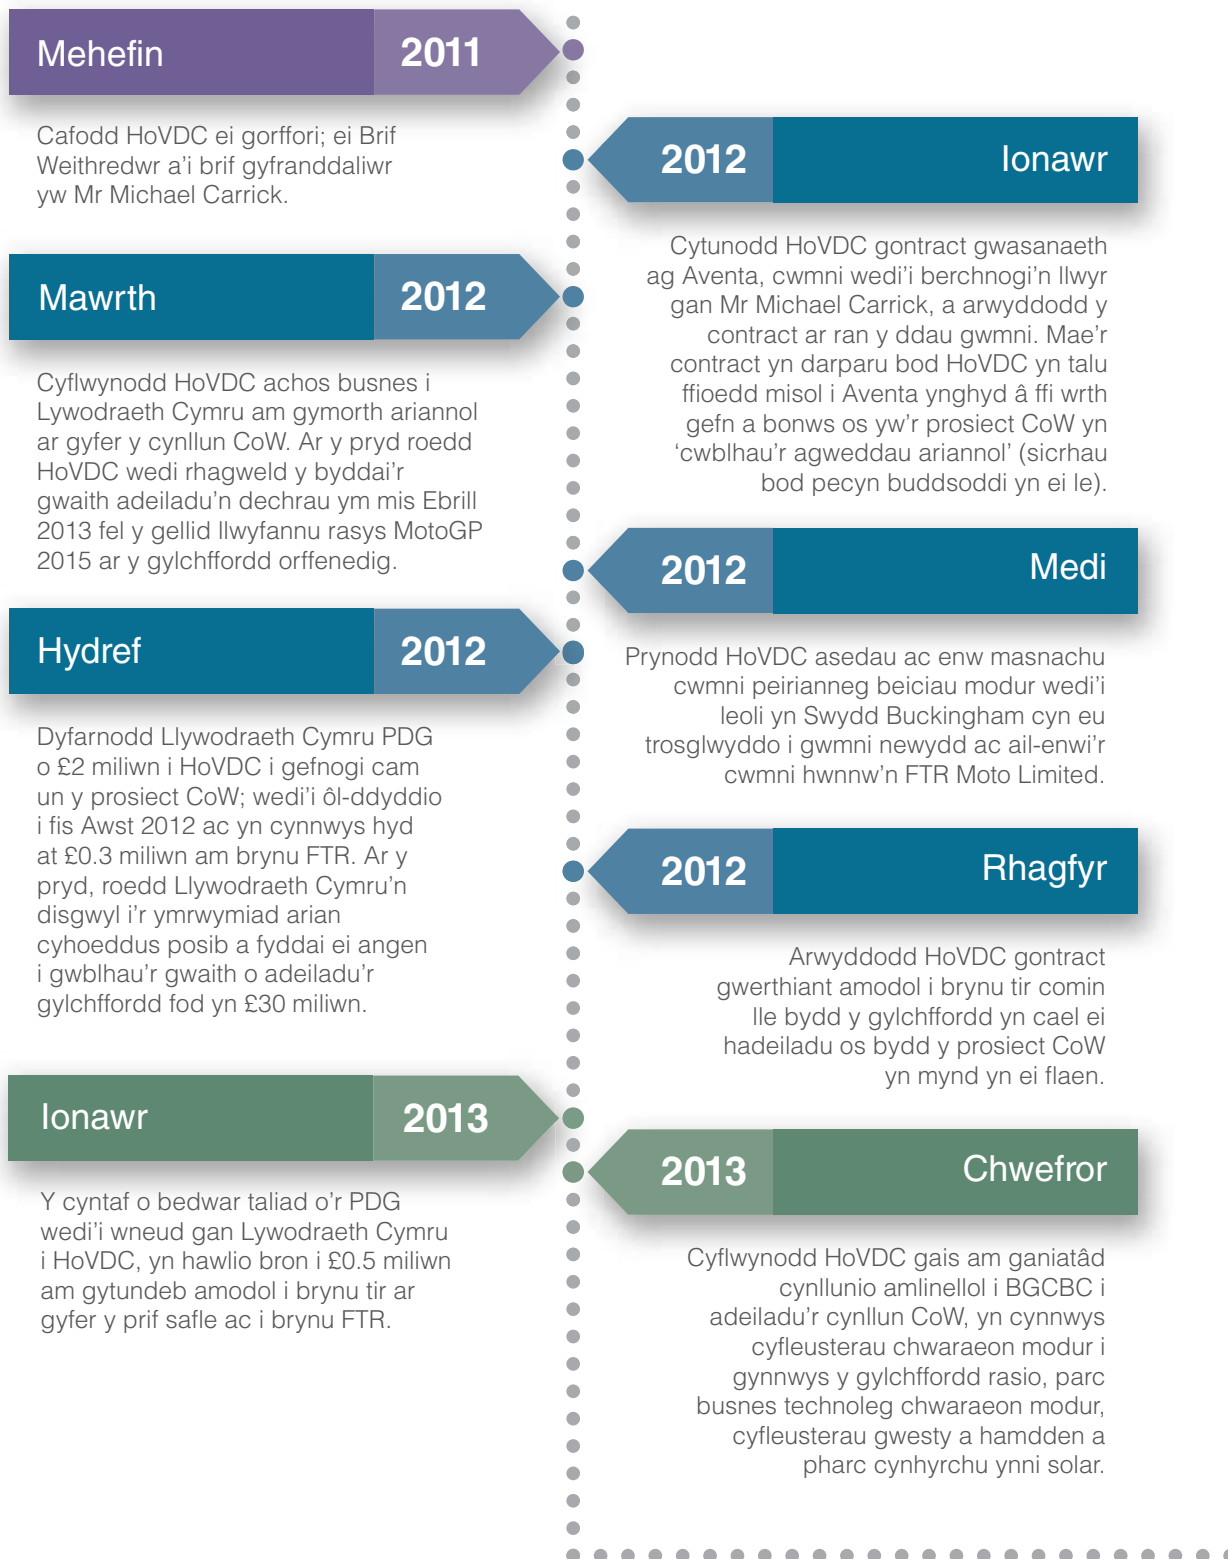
Mehefin 2011

Cafodd HoVDC ei gorffori; ei Brif Weithredwr a'i brif gyfranddaliwr yw Mr Michael Carrick.

2012 Ionawr

Cytunodd HoVDC gontract gwasanaeth ag Aventa, cwmni wedi'i berchnogi'n llwyr gan Mr Michael Carrick, a arwyddodd y contract ar ran y ddau gwmni. Mae'r contract yn darparu bod HoVDC yn talu ffioedd misol i Aventa ynghyd â ffi wrth gefn a bonws os yw'r prosiect CoW yn 'cwblhau'r agweddau ariannol' (sicrhau bod pecyn buddsoddi yn ei le).

Mawrth 2012

Cyflwynodd HoVDC achos busnes i Lywodraeth Cymru am gymorth ariannol ar gyfer y cynllun CoW. Ar y pryd roedd HoVDC wedi rhagweld y byddai'r gwaith adeiladu'n dechrau ym mis Ebrill 2013 fel y gellid llwyfannu rasys MotoGP 2015 ar y gylchffordd orffenedig.

2012 Medi

Prynodd HoVDC asedau ac enw masnachu cwmni peirianneg beiciau modur wedi'i leoli yn Swydd Buckingham cyn eu trosglwyddo i gwmni newydd ac ail-enwi'r cwmni hwnnw'n FTR Moto Limited.

Hydref 2012

Dyfarnodd Llywodraeth Cymru PDG o £2 miliwn i HoVDC i gefnogi cam un y prosiect CoW; wedi'i ôl-ddyddio i fis Awst 2012 ac yn cynnwys hyd at £0.3 miliwn am brynu FTR. Ar y pryd, roedd Llywodraeth Cymru'n disgwyl i'r ymrwymiad arian cyhoeddus posib a fyddai ei angen i gwblhau'r gwaith o adeiladu'r gylchffordd fod yn £30 miliwn.

2012 Rhagfyr

Arwyddodd HoVDC gontract gwerthiant amodol i brynu tir comin lle bydd y gylchffordd yn cael ei hadeiladu os bydd y prosiect CoW yn mynd yn ei flaen.

Ionawr 2013

Y cyntaf o bedwar taliad o'r PDG wedi'i wneud gan Lywodraeth Cymru i HoVDC, yn hawlio bron i £0.5 miliwn am gytundeb amodol i brynu tir ar gyfer y prif safle ac i brynu FTR.

2013 Chwefror

Cyflwynodd HoVDC gais am ganiatâd cynllunio amlinellol i BGCBC i adeiladu'r cynllun CoW, yn cynnwys cyfleusterau chwaraeon modur i gynnwys y gylchffordd rasio, parc busnes technoleg chwaraeon modur, cyfleusterau gwesty a hamdden a pharc cynhyrchu ynni solar.